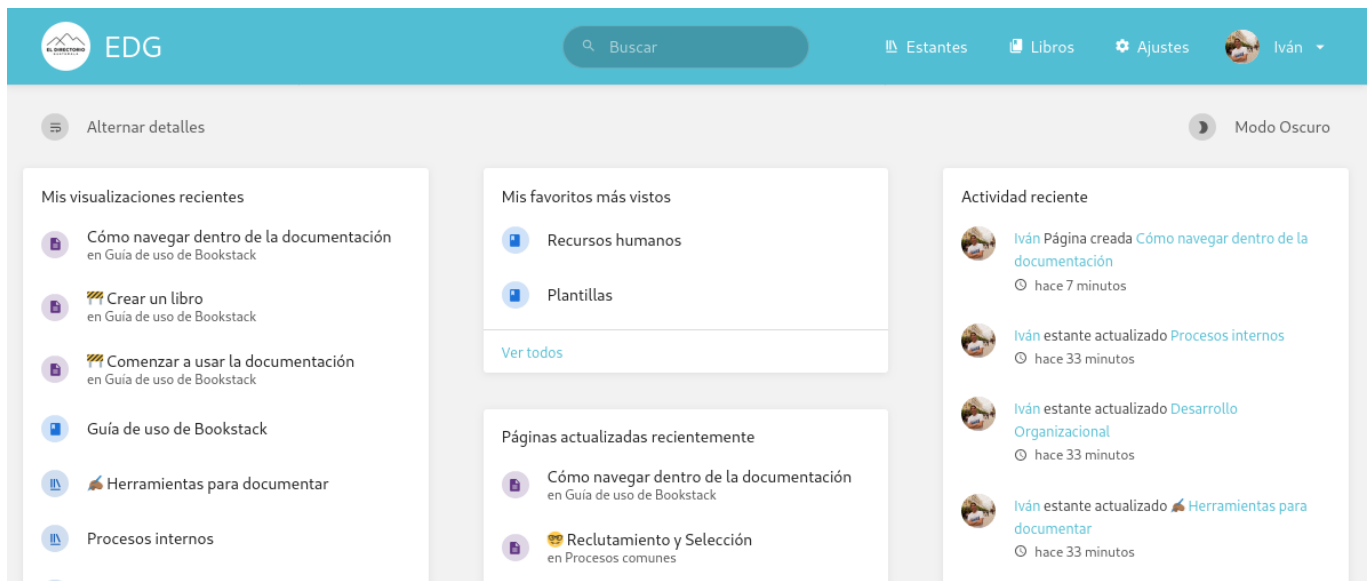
EL DIRECTORIO GUATEMALA

EDG

Buscar

Estantes Libros Ajustes Iván

Alternar detalles

Modo Oscuro

Mis visualizaciones recientes

Cómo navegar dentro de la documentación
en Guía de uso de Bookstack

🚧 Crear un libro
en Guía de uso de Bookstack

🚧 Comenzar a usar la documentación
en Guía de uso de Bookstack

Guía de uso de Bookstack

✍🏽 Herramientas para documentar

Procesos internos

Mis favoritos más vistos

Recursos humanos

Plantillas

Ver todos

Páginas actualizadas recientemente

Cómo navegar dentro de la documentación
en Guía de uso de Bookstack

🤓 Reclutamiento y Selección
en Procesos comunes

Actividad reciente

Iván Página creada Cómo navegar dentro de la documentación
hace 7 minutos

Iván estante actualizado Procesos internos
hace 33 minutos

Iván estante actualizado Desarrollo Organizacional
hace 33 minutos

Iván estante actualizado ✍🏽 Herramientas para documentar
hace 33 minutos